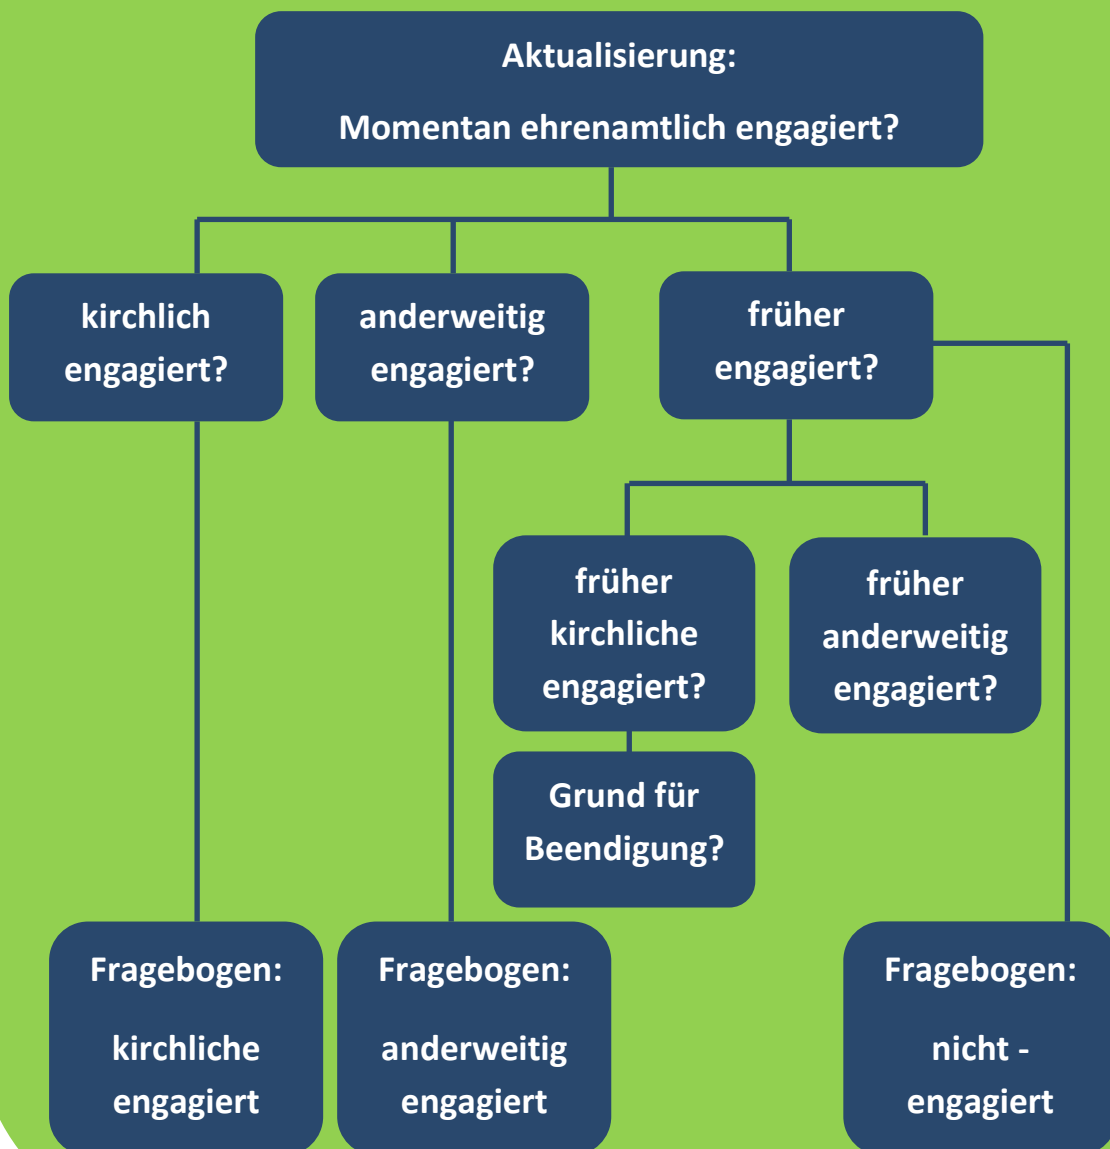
Aktualisierung:

Momentan ehrenamtlich engagiert?

kirchlich engagiert?

anderweitig engagiert?

früher engagiert?

früher kirchliche engagiert?

früher anderweitig engagiert?

Grund für Beendigung?

Fragebogen:

kirchliche engagiert

Fragebogen:

anderweitig engagiert

Fragebogen:

nicht - engagiert